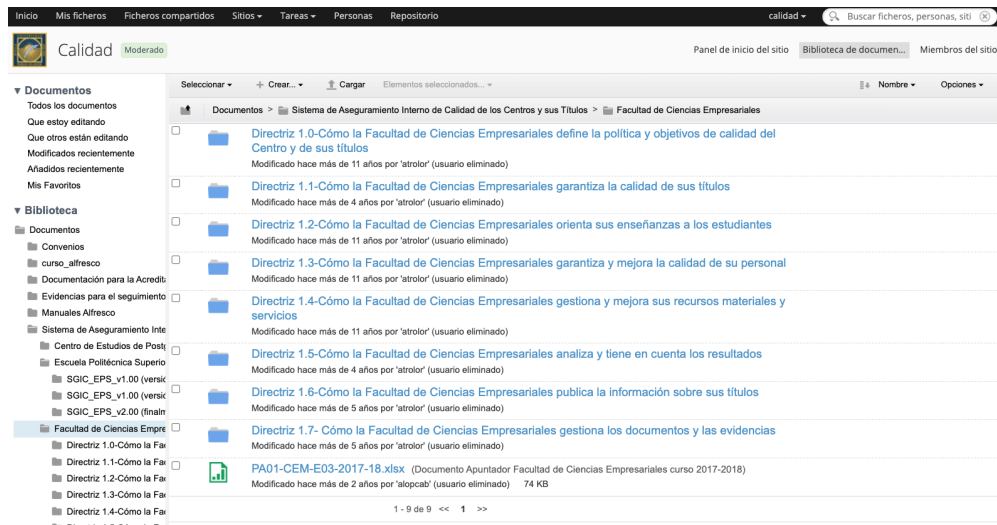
Inicio Mis ficheros Ficheros compartidos Sitios ▾ Tareas ▾ Personas Repositorio calidad ▾ Buscar ficheros, personas, siti

Calidad Moderado

Panel de inicio del sitio Biblioteca de documen... Miembros del sitio

▾ Documentos
Todos los documentos
Que estoy editando
Que otros están editando
Modificados recientemente
Añadidos recientemente
Mis Favoritos

▾ Biblioteca
Documentos
Convenios
curso_alfresco
Documentación para la Acredit
Evidencias para el seguimiento
Manuales Alfresco
Sistema de Aseguramiento Inte
Centro de Estudios de Postg
Escuela Politécnica Superio
SGIC_EPS_v1.00 (versi
SGIC_EPS_v1.00 (versi
SGIC_EPS_v2.00 (finalm
Facultad de Ciencias Empre
Directriz 1.0-Cómo la Fa
Directriz 1.1-Cómo la Fa
Directriz 1.2-Cómo la Fa
Directriz 1.3-Cómo la Fa
Directriz 1.4-Cómo la Fa

Seleccionar ▾ + Crear... ▾ Cargar Elementos seleccionados... ▾ Nombre ▾ Opciones ▾

Documentos > Sistema de Aseguramiento Interno de Calidad de los Centros y sus Títulos > Facultad de Ciencias Empresariales

Directriz 1.0-Cómo la Facultad de Ciencias Empresariales define la política y objetivos de calidad del Centro y de sus títulos
Modificado hace más de 11 años por 'atrolor' (usuario eliminado)

Directriz 1.1-Cómo la Facultad de Ciencias Empresariales garantiza la calidad de sus títulos
Modificado hace más de 4 años por 'atrolor' (usuario eliminado)

Directriz 1.2-Cómo la Facultad de Ciencias Empresariales orienta sus enseñanzas a los estudiantes
Modificado hace más de 11 años por 'atrolor' (usuario eliminado)

Directriz 1.3-Cómo la Facultad de Ciencias Empresariales garantiza y mejora la calidad de su personal
Modificado hace más de 11 años por 'atrolor' (usuario eliminado)

Directriz 1.4-Cómo la Facultad de Ciencias Empresariales gestiona y mejora sus recursos materiales y servicios
Modificado hace más de 11 años por 'atrolor' (usuario eliminado)

Directriz 1.5-Cómo la Facultad de Ciencias Empresariales analiza y tiene en cuenta los resultados
Modificado hace más de 4 años por 'atrolor' (usuario eliminado)

Directriz 1.6-Cómo la Facultad de Ciencias Empresariales publica la información sobre sus títulos
Modificado hace más de 5 años por 'atrolor' (usuario eliminado)

Directriz 1.7- Cómo la Facultad de Ciencias Empresariales gestiona los documentos y las evidencias
Modificado hace más de 5 años por 'atrolor' (usuario eliminado)

PA01-CEM-E03-2017-18.xlsx (Documento Apuntador Facultad de Ciencias Empresariales curso 2017-2018)
Modificado hace más de 2 años por 'alopcab' (usuario eliminado) 74 KB

1 - 9 de 9 << 1 >>